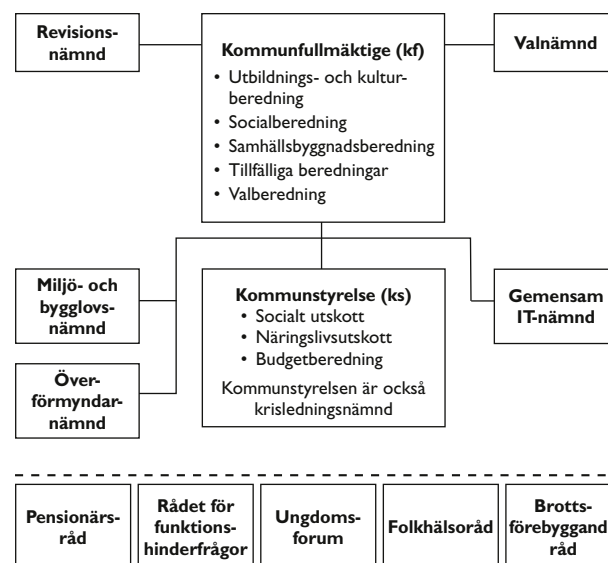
Revisionsnämnd

Kommunfullmäktige (kf)
• Utbildnings- och kulturberedning
• Socialberedning
• Samhällsbyggnadsberedning
• Tillfälliga beredningar
• Valberedning

Valnämnd

Miljö- och bygglovsnämnd

Överförmyndarnämnd

Kommunstyrelse (ks)
• Socialt utskott
• Näringslivsutskott
• Budgetberedning
Kommunstyrelsen är också krisledningsnämnd

Gemensam IT-nämnd

Pensionärsråd

Rådet för funktionshinderfrågor

Ungdomsforum

Folkhälsoråd

Brottsförebyggand råd